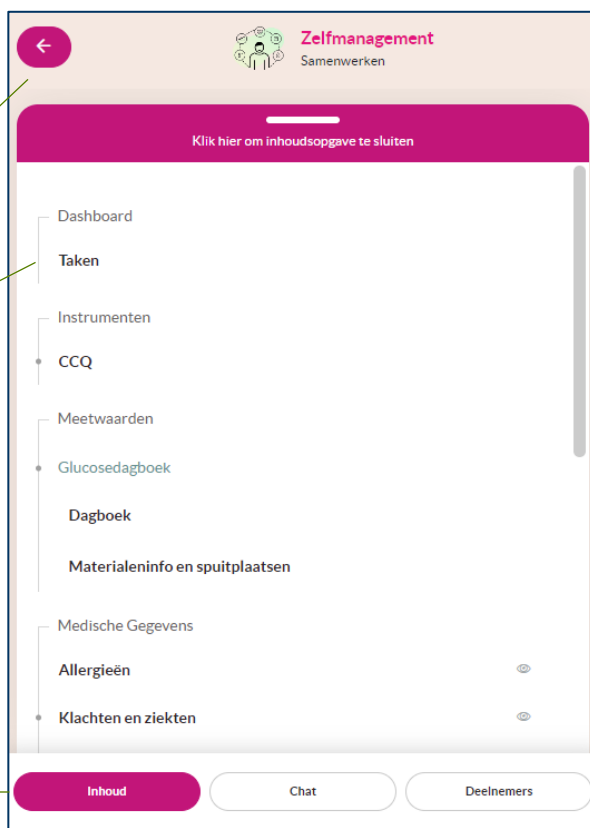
Zelfmanagement
Samenwerken

Klik hier om inhoudsopgave te sluiten

Dashboard

Taken

Instrumenten

CCQ

Meetwaarden

Glucosedagboek

Dagboek

Materialeninfo en spuitplaatsen

Medische Gegevens

Allergieën

Klachten en ziekten

Inhoud
Chat
Deelnemers